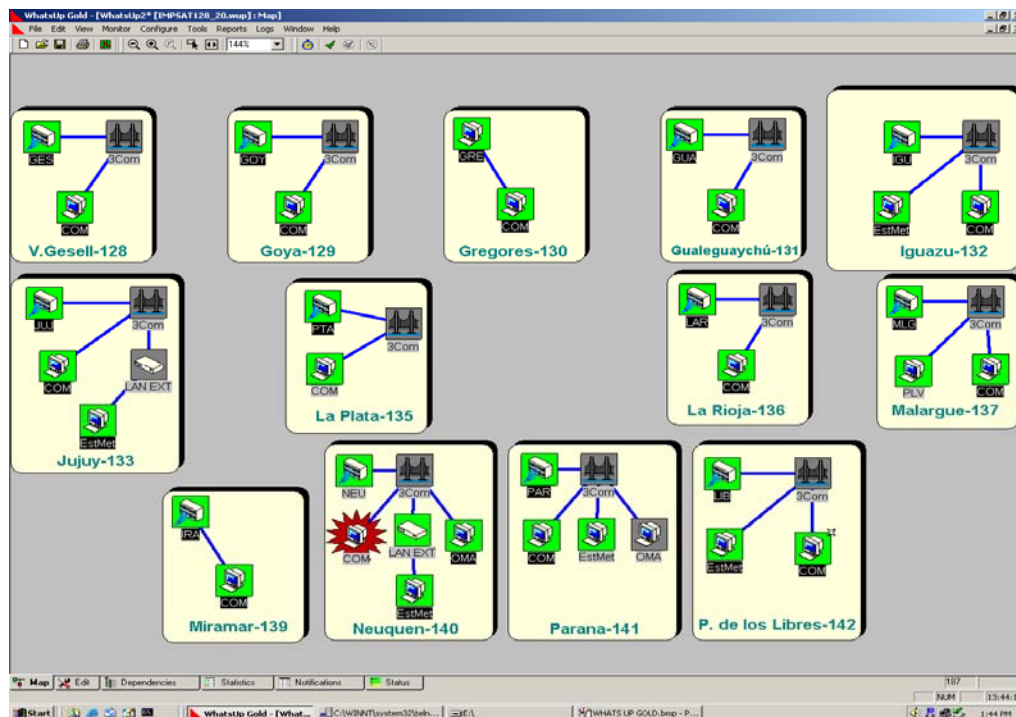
WhatsUp Gold - [WhatsUp2* [IMPSAT128_20.wup] : Map]
File Edit View Monitor Configure Tools Reports Logs Window Help
144%

GES
3Com
COM
V.Gesell-128

GOY
3Com
COM
Goya-129

GRE
COM
Gregores-130

GUA
3Com
COM
Gualeguaychú-131

IGU
3Com
EstMet
COM
Iguazu-132

JUJ
3Com
COM
LAN EXT
EstMet
Jujuy-133

PTA
3Com
COM
La Plata-135

LAR
3Com
COM
La Rioja-136

MLG
3Com
PLV
COM
Malargue-137

IRA
COM
Miramar-139

NEU
3Com
COM
LAN EXT
OMA
EstMet
Neuquen-140

PAR
3Com
COM
EstMet
OMA
Parana-141

LIB
3Com
EstMet
COM
P. de los Libres-142

Map
Edit
Dependencies
Statistics
Notifications
Status
187
NUM
13:44
Start
WhatsUp Gold - [What...
C:\WINNT\system32\teln...
E:\
WHATS UP GOLD.bmp - P...
1:44 PM